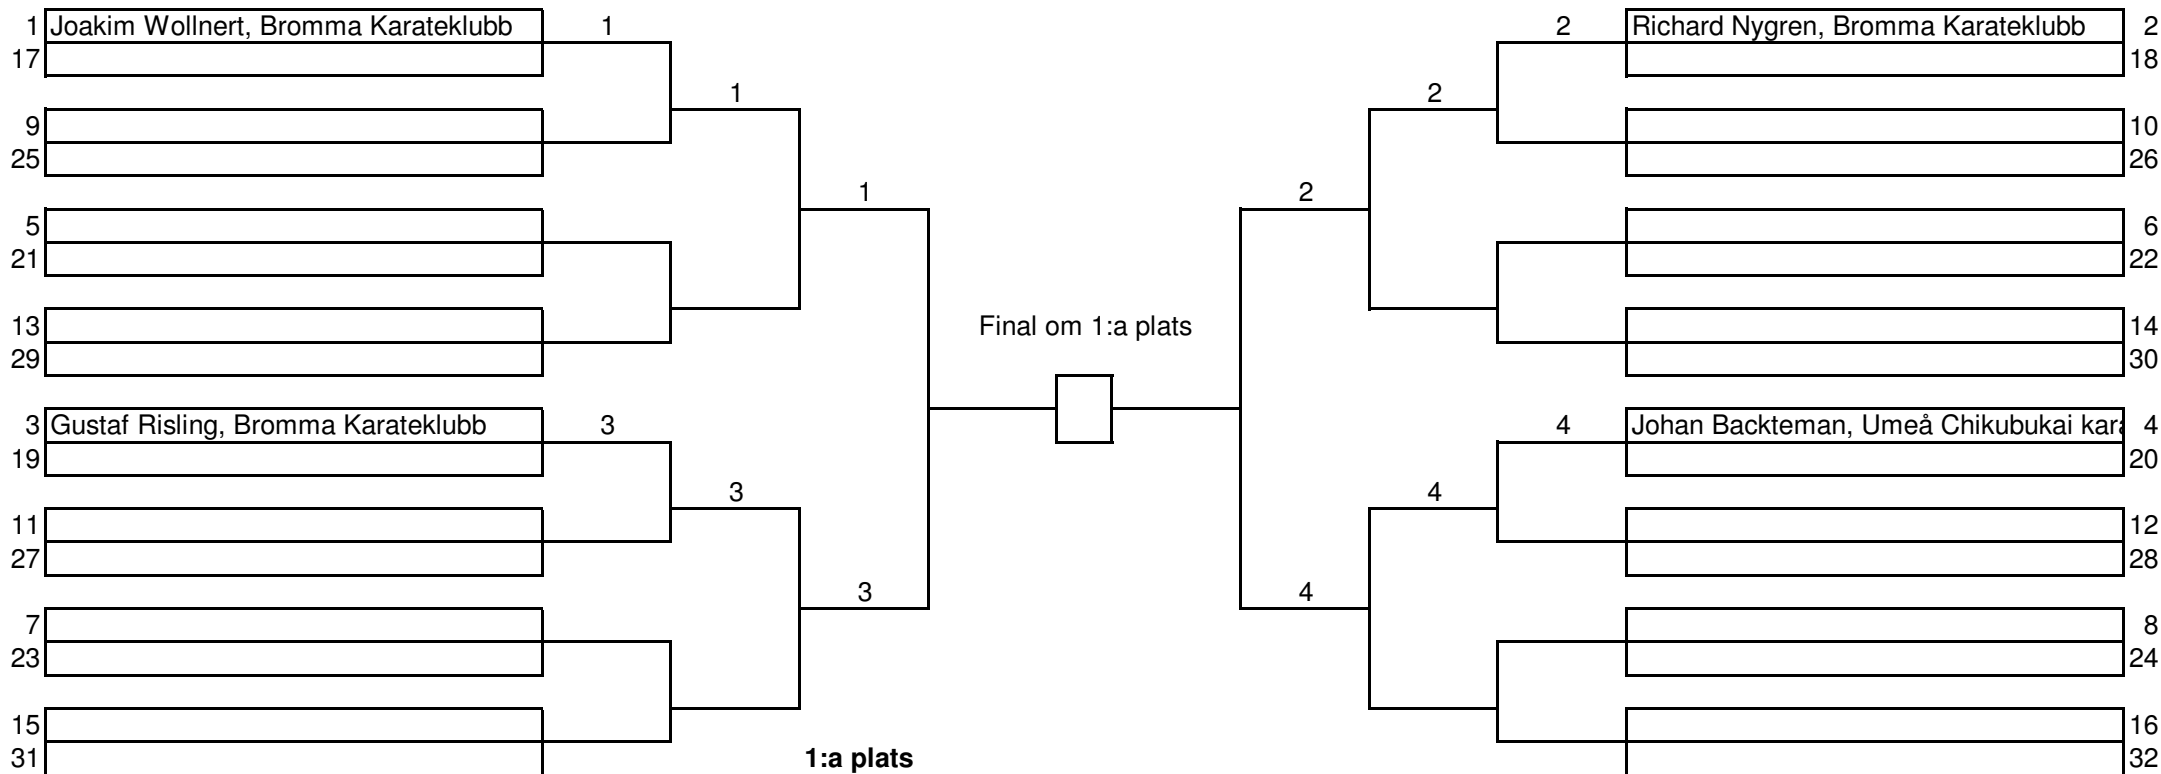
1 Joakim Wollnert, Bromma Karateklubb
17
9
25
5
21
13
29
3 Gustaf Risling, Bromma Karateklubb
19
11
27
7
23
15
31

1
1
1
3
3
3

Final om 1:a plats

1:a plats

2
2
2
4
4
4

Richard Nygren, Bromma Karateklubb 2
18
10
26
6
22
14
30
Johan Backteman, Umeå Chikubukai kar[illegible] 4
20
12
28
8
24
16
32